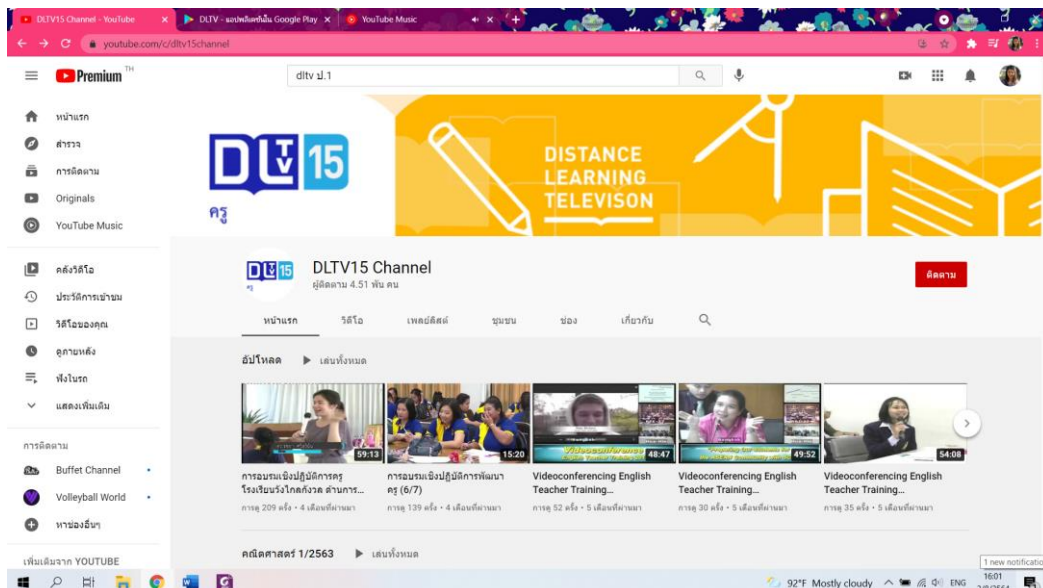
DLTV15 Channel - YouTube
DLTV - แอปพลิเคชันใน Google Play
YouTube Music
youtube.com/c/dltv15channel

Premium TH

dltv ป.1

หน้าแรก
สำรวจ
การติดตาม
Originals
YouTube Music
คลังวิดีโอ
ประวัติการเข้าชม
วิดีโอของคุณ
ดูภายหลัง
ฟังในรถ
แสดงเพิ่มเติม

การติดตาม
Buffet Channel
Volleyball World
หาช่องอื่นๆ

เพิ่มเติมจาก YOUTUBE

DLTV 15
ครู
DISTANCE LEARNING TELEVISON

DLTV15 Channel
ผู้ติดตาม 4.51 พัน คน
ติดตาม

หน้าแรก วิดีโอ เพลย์ลิสต์ ชุมชน ช่อง เกี่ยวกับ

อัปโหลด ▶ เล่นทั้งหมด

59:13
การอบรมเชิงปฏิบัติการครูโรงเรียนวังไกลกังวล ด้านการ...
การดู 209 ครั้ง • 4 เดือนที่ผ่านมา

15:20
การอบรมเชิงปฏิบัติการพัฒนาครู (6/7)
การดู 139 ครั้ง • 4 เดือนที่ผ่านมา

48:47
Videoconferencing English Teacher Training...
การดู 52 ครั้ง • 5 เดือนที่ผ่านมา

49:52
Videoconferencing English Teacher Training...
การดู 30 ครั้ง • 5 เดือนที่ผ่านมา

54:08
Videoconferencing English Teacher Training...
การดู 35 ครั้ง • 5 เดือนที่ผ่านมา

คณิตศาสตร์ 1/2563 ▶ เล่นทั้งหมด

1 new notification
92°F Mostly cloudy ENG 16:01